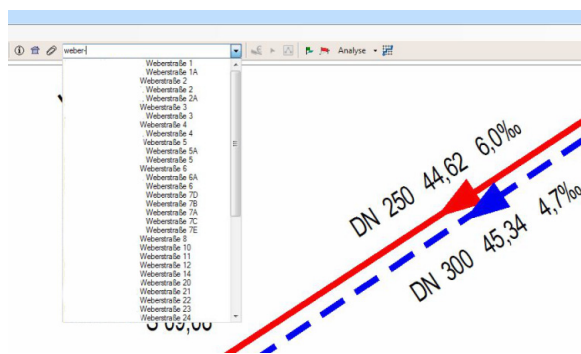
weber

Analyse

Weberstraße 1
Weberstraße 1A
Weberstraße 2
Weberstraße 2
Weberstraße 2A
Weberstraße 3
Weberstraße 3
Weberstraße 4
Weberstraße 4
Weberstraße 5
Weberstraße 5A
Weberstraße 5
Weberstraße 6
Weberstraße 6A
Weberstraße 6
Weberstraße 7D
Weberstraße 7B
Weberstraße 7A
Weberstraße 7C
Weberstraße 7E
Weberstraße 8
Weberstraße 10
Weberstraße 11
Weberstraße 12
Weberstraße 14
Weberstraße 20
Weberstraße 21
Weberstraße 22
Weberstraße 23
Weberstraße 24

DN 250 44,62 6,0‰

DN 300 45,34 4,7‰

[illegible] 09,00